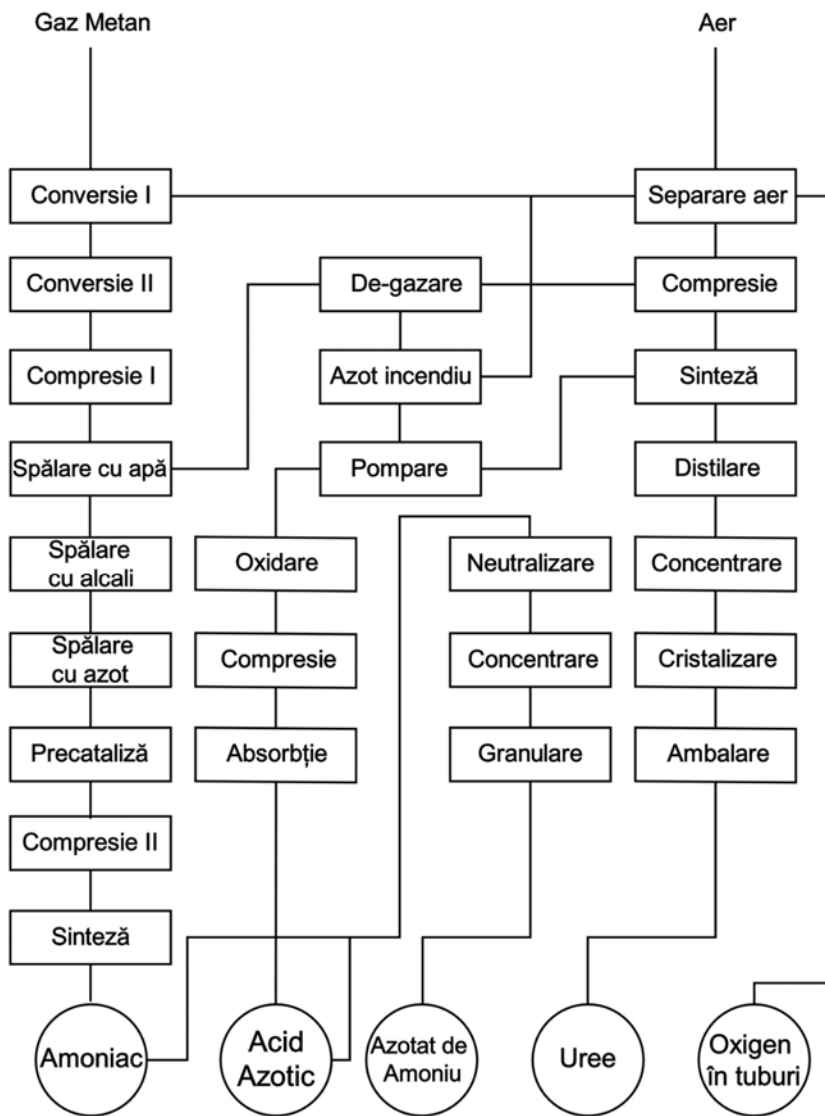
Gaz Metan

Aer

Conversie I

Separare aer

Conversie II

De-gazare

Compresie

Compresie I

Azot incendiu

Sinteză

Spălare cu apă

Pompare

Distilare

Spălare cu alcali

Oxidare

Neutralizare

Concentrare

Spălare cu azot

Compresie

Concentrare

Cristalizare

Precataliză

Absorbție

Granulare

Ambalare

Compresie II

Sinteză

Amoniac

Acid Azotic

Azotat de Amoniu

Uree

Oxigen în tuburi